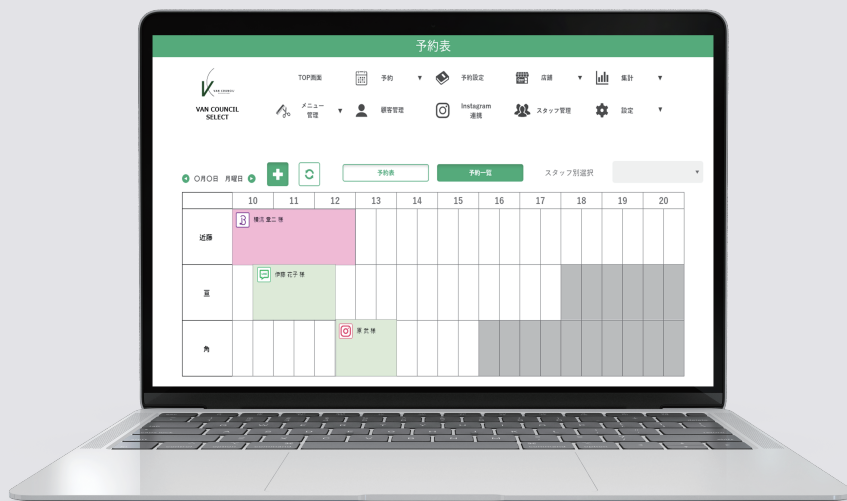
予約表

VAN COUNCIL SELECT

TOP画面
予約 ▼
予約設定
店舗 ▼
集計 ▼
メニュー管理 ▼
顧客管理
Instagram連携
スタッフ管理
設定 ▼

○月○日 月曜日

予約表
予約一覧
スタッフ別選択

| | 10 | 11 | 12 | 13 | 14 | 15 | 16 | 17 | 18 | 19 | 20 |
|---|---|---|---|---|---|---|---|---|---|---|---|
| 近藤 | 横浜 進二 様 | | | | | | | | | | |
| 亘 | | 伊藤 花子 様 | | | | | | | | | |
| 角 | | | | 田 宏 様 | | | | | | | |